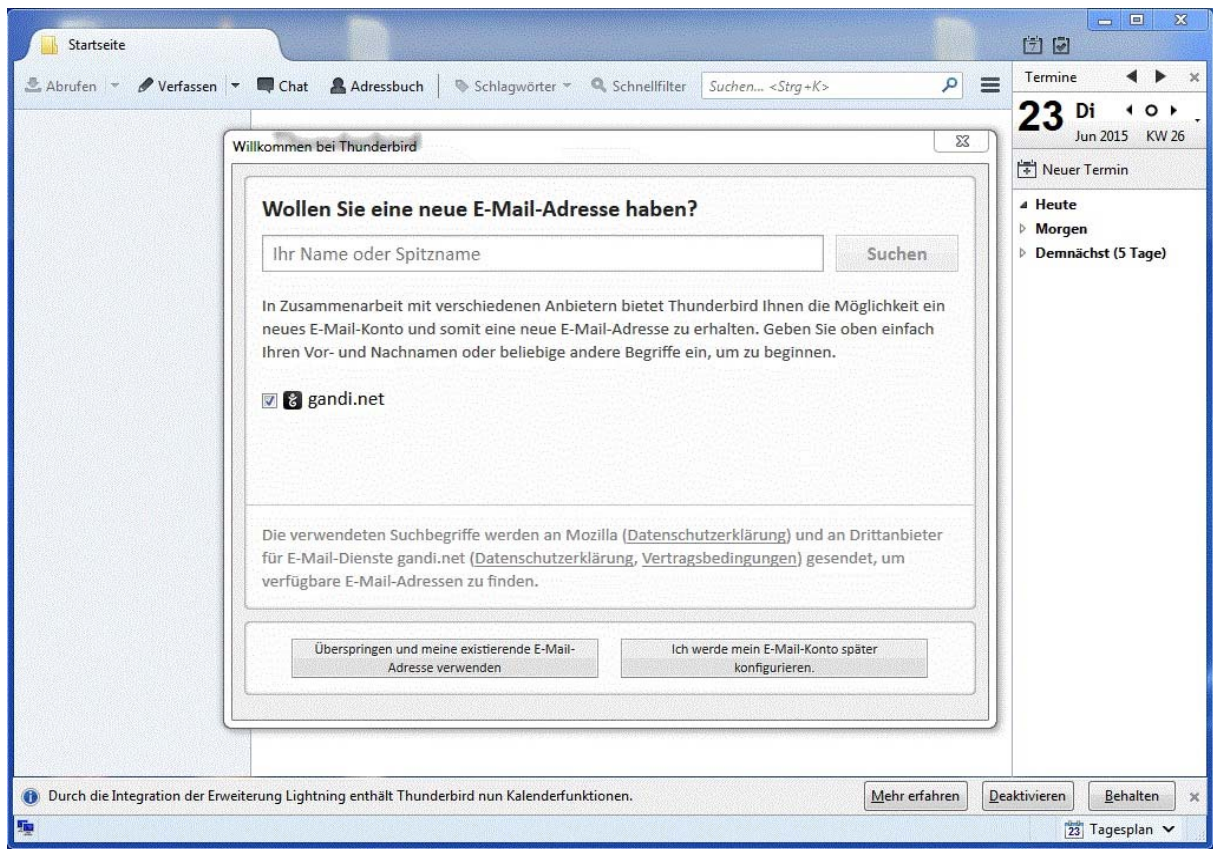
Startseite

Abrufen Verfassen Chat Adressbuch Schlagwörter Schnellfilter Suchen... <Strg+K>

Termine

23 Di
Jun 2015 KW 26

Neuer Termin

Heute
Morgen
Demnächst (5 Tage)

Willkommen bei Thunderbird

Wollen Sie eine neue E-Mail-Adresse haben?

Ihr Name oder Spitzname

Suchen

In Zusammenarbeit mit verschiedenen Anbietern bietet Thunderbird Ihnen die Möglichkeit ein neues E-Mail-Konto und somit eine neue E-Mail-Adresse zu erhalten. Geben Sie oben einfach Ihren Vor- und Nachnamen oder beliebige andere Begriffe ein, um zu beginnen.

gandi.net

Die verwendeten Suchbegriffe werden an Mozilla (Datenschutzerklärung) und an Drittanbieter für E-Mail-Dienste gandi.net (Datenschutzerklärung, Vertragsbedingungen) gesendet, um verfügbare E-Mail-Adressen zu finden.

Überspringen und meine existierende E-Mail-Adresse verwenden

Ich werde mein E-Mail-Konto später konfigurieren.

Durch die Integration der Erweiterung Lightning enthält Thunderbird nun Kalenderfunktionen.

Mehr erfahren Deaktivieren Behalten

23 Tagesplan